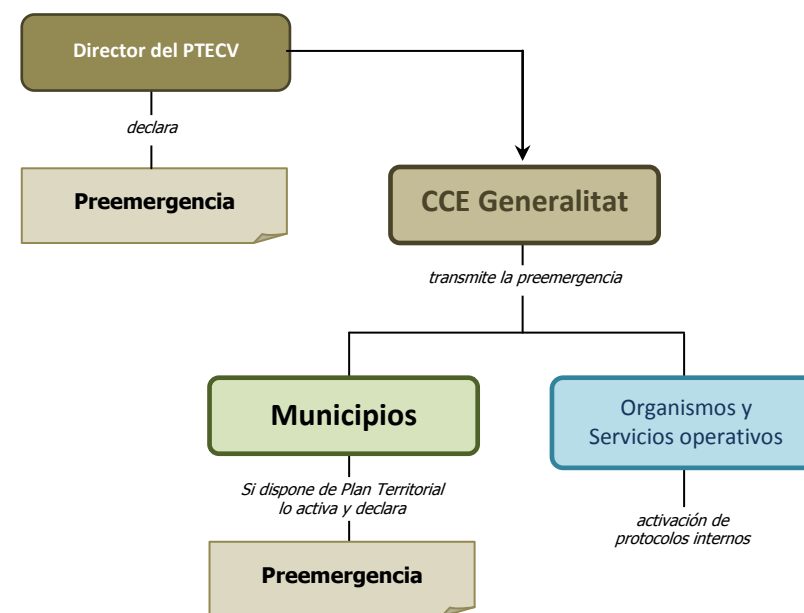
Director del PTECV

declara

Preemergencia

CCE Generalitat

transmite la preemergencia

Municipios

Organismos y Servicios operativos

Si dispone de Plan Territorial lo activa y declara

Preemergencia

activación de protocolos internos